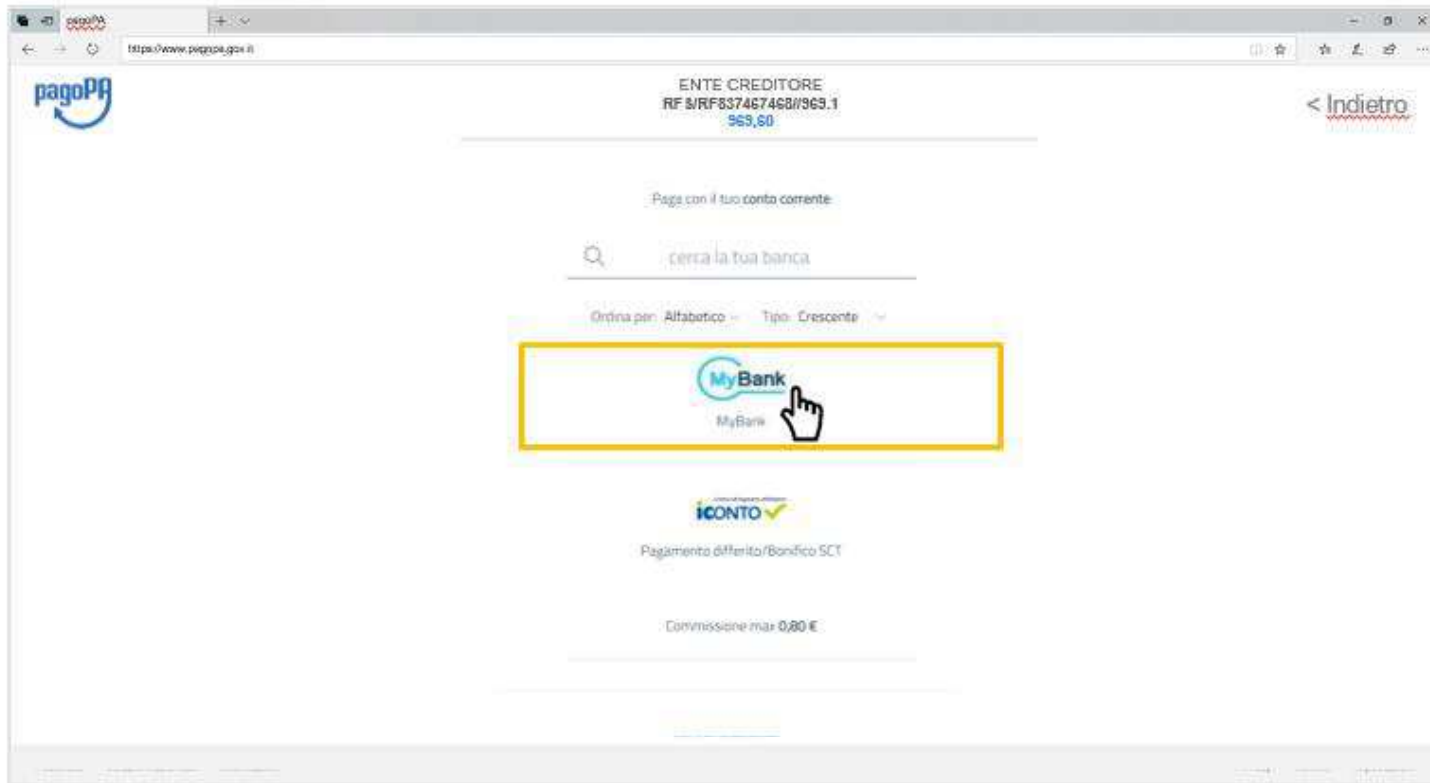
pagoPA

https://www.pagopa.gov.it

pagoPA

ENTE CREDITORE
RF 8/RF837467468//969.1
969,60

< Indietro

Paga con il tuo conto corrente

cerca la tua banca

Ordina per: Alfabetico Tipo: Crescente

MyBank

MyBank

iCONTO

Pagamento differito/Bonifico SCT

Commissione max 0,80 €